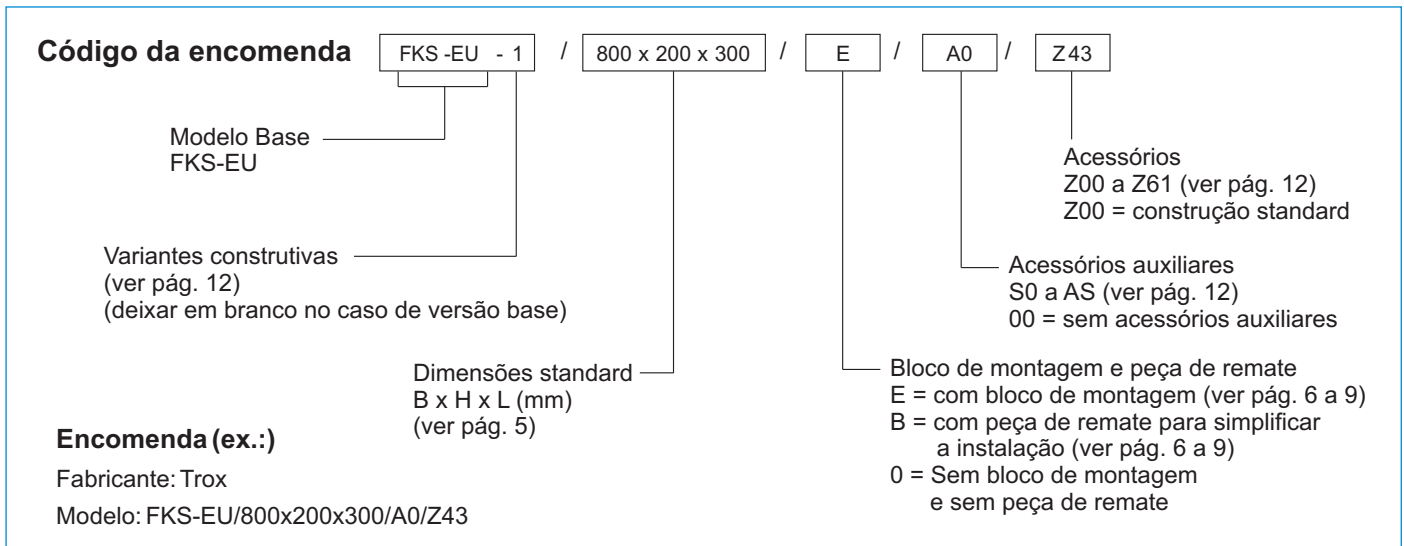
Código da encomenda

FKS -EU - 1 / 800 x 200 x 300 / E / A0 / Z43

Modelo Base
FKS-EU

Variantes construtivas
(ver pág. 12)
(deixar em branco no caso de versão base)

Dimensões standard
B x H x L (mm)
(ver pág. 5)

Acessórios
Z00 a Z61 (ver pág. 12)
Z00 = construção standard

Acessórios auxiliares
S0 a AS (ver pág. 12)
00 = sem acessórios auxiliares

Bloco de montagem e peça de remate
E = com bloco de montagem (ver pág. 6 a 9)
B = com peça de remate para simplificar a instalação (ver pág. 6 a 9)
0 = Sem bloco de montagem e sem peça de remate

Encomenda (ex.:)

Fabricante: Trox

Modelo: FKS-EU/800x200x300/A0/Z43